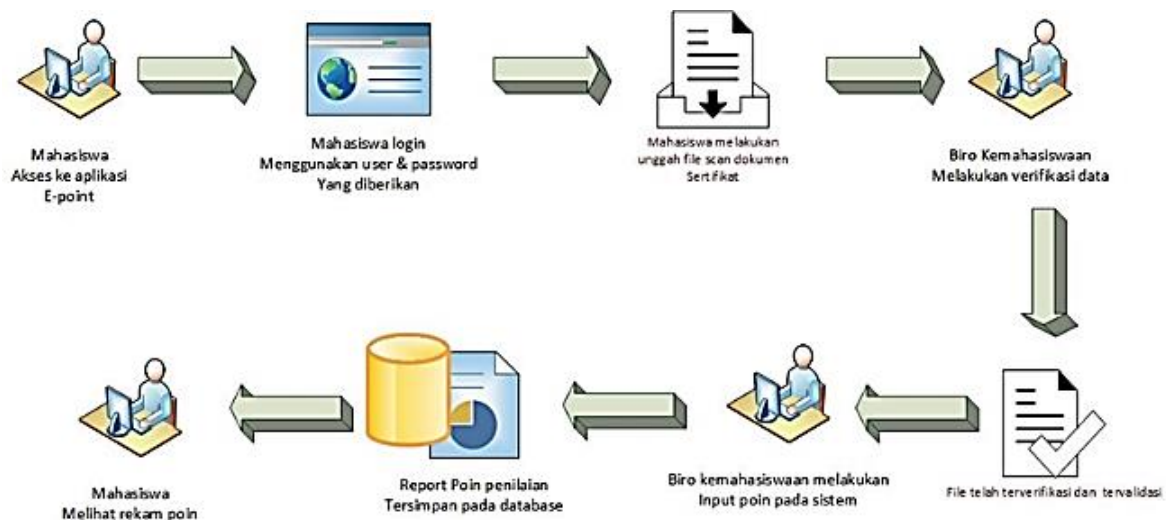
Mahasiswa
Akses ke aplikasi
E-point

Mahasiswa login
Menggunakan user & password
Yang diberikan

Mahasiswa melakukan
unggah file scan dokumen
Sertifikat

Biro Kemahasiswaan
Melakukan verifikasi data

File telah terverifikasi dan tervalidasi

Biro kemahasiswaan melakukan
Input poin pada sistem

Report Poin penilaian
Tersimpan pada database

Mahasiswa
Melihat rekam poin